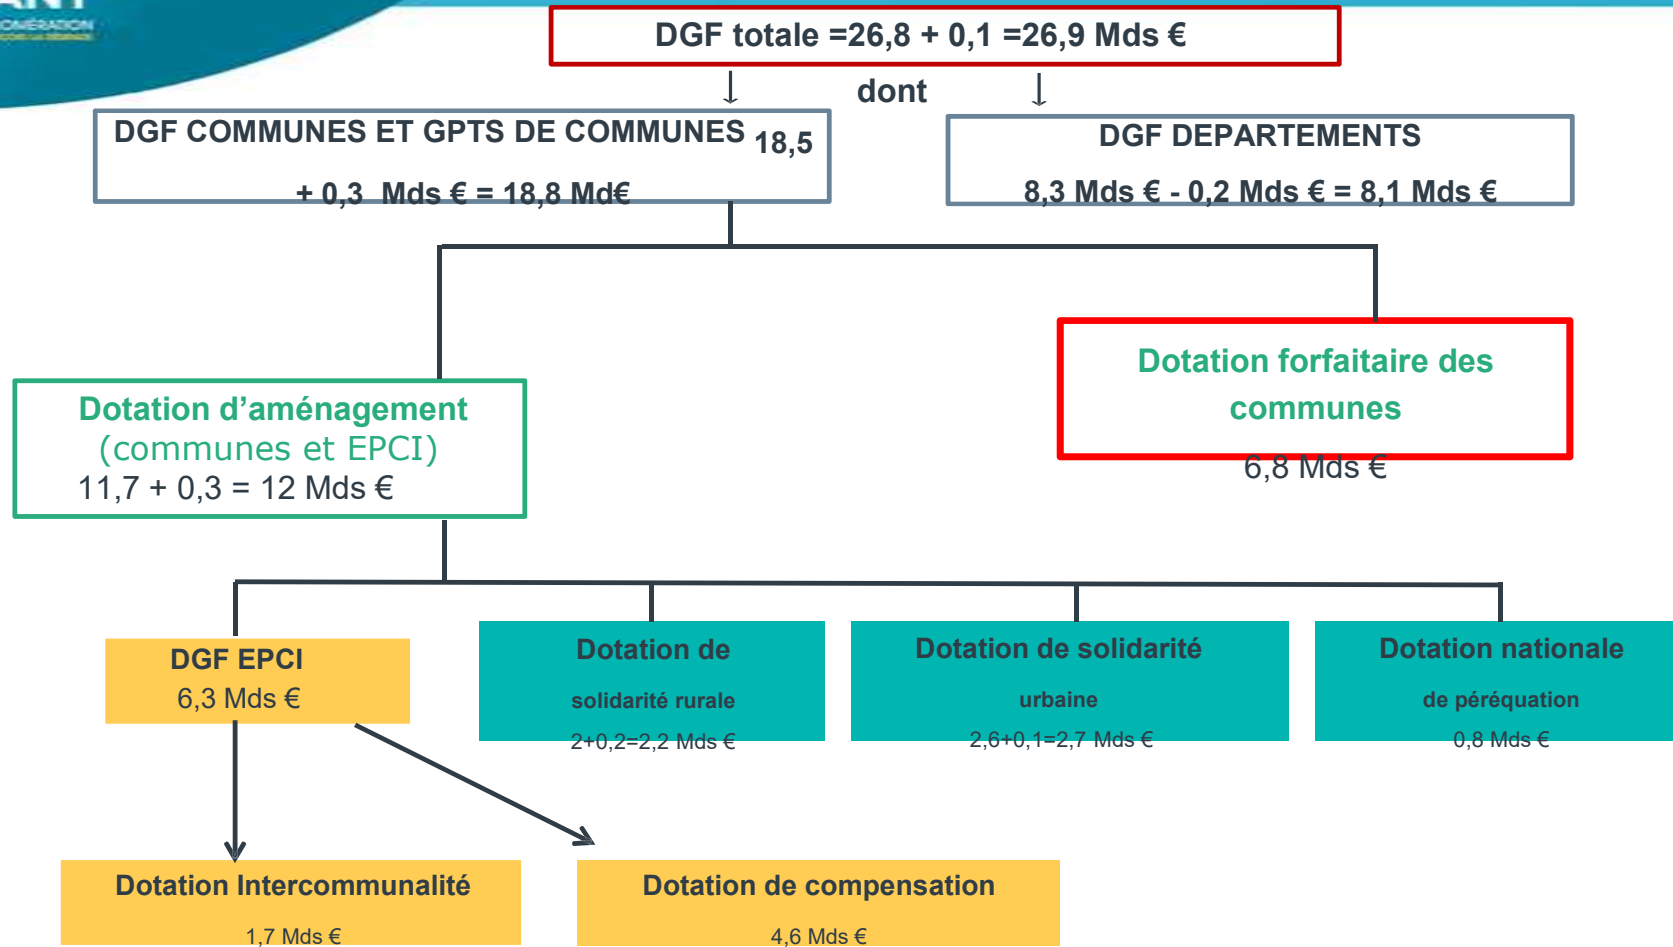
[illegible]
DGF totale =26,8 + 0,1 =26,9 Mds €

dont

DGF COMMUNES ET GPTS DE COMMUNES 18,5 + 0,3 Mds € = 18,8 Md€

DGF DEPARTEMENTS
8,3 Mds € - 0,2 Mds € = 8,1 Mds €

Dotation forfaitaire des communes
6,8 Mds €

Dotation d'aménagement (communes et EPCI)
11,7 + 0,3 = 12 Mds €

DGF EPCI
6,3 Mds €

Dotation de solidarité rurale
2+0,2=2,2 Mds €

Dotation de solidarité urbaine
2,6+0,1=2,7 Mds €

Dotation nationale de péréquation
0,8 Mds €

Dotation Intercommunalité
1,7 Mds €

Dotation de compensation
4,6 Mds €